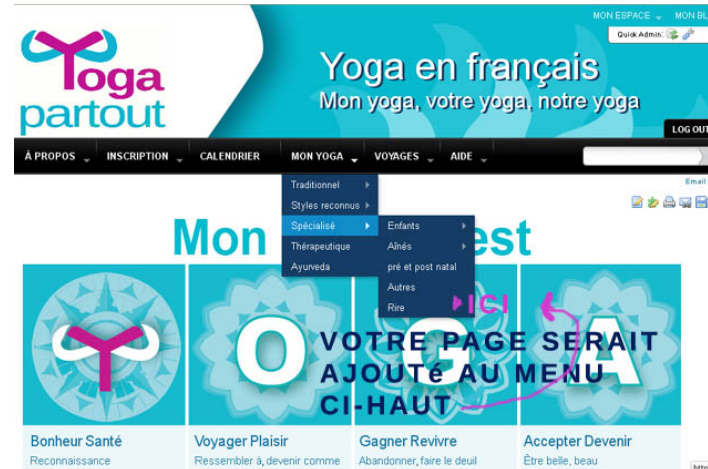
MON ESPACE MON BL

Quick Admin:

Yoga partout

Yoga en français
Mon yoga, votre yoga, notre yoga

LOG OUT

À PROPOS INSCRIPTION CALENDRIER MON YOGA VOYAGES AIDE

Email

Traditionnel
Styles reconnus
Spécialisé
Thérapeutique
Ayurveda

Enfants
Aînés
pré et post natal
Autres
Rire

Mon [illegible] est

ICI

O G A

VOTRE PAGE SERAIT AJOUTé AU MENU CI-HAUT

Bonheur Santé
Reconnaissance

Voyager Plaisir
Ressembler à, devenir comme

Gagner Revivre
Abandonner, faire le deuil

Accepter Devenir
Être belle, beau